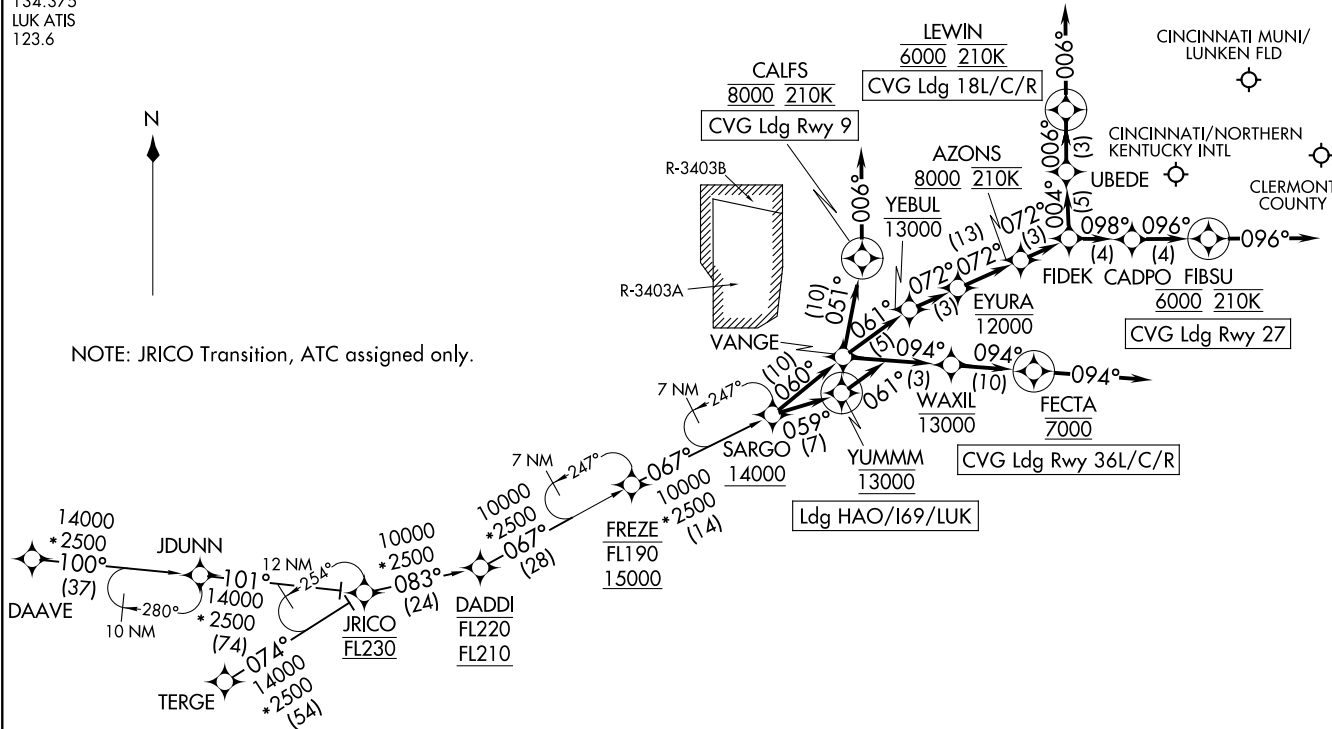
134.375
LUK ATIS
123.6

N

NOTE: JRICO Transition, ATC assigned only.

LEWIN
6000 210K
CVG Ldg 18L/C/R

CALFS
8000 210K
CVG Ldg Rwy 9

CINCINNATI MUNI/
LUNKEN FLD

CINCINNATI/NORTHERN
KENTUCKY INTL

CLERMONT
COUNTY

R-3403B

R-3403A

006°

006°

006°

(3)

AZONS
8000 210K

YEBUL
13000

UBEDE

004°

(5)

072°

(13)

072°

072°

(3)

(3)

098°

096°

096°

(4)

(4)

FIDEK

CADPO

FIBSU
6000 210K

CVG Ldg Rwy 27

(10)
051°

061°

(3)

EYURA
12000

VANGE

(5)

094°

094°

094°

(10)

(3)

061°

WAXIL
13000

FECTA
7000

CVG Ldg Rwy 36L/C/R

7 NM

247°

(10)

060°

059°

(7)

SARGO
14000

YUMMM
13000

Ldg HAO/I69/LUK

7 NM

247°

067°

10000
*2500
(14)

10000
*2500
067°
(28)

FREZE
FL190
15000

14000
*2500
100°
(37)

DAAVE

280°
10 NM

JDUNN

101°

12 NM

254°

14000
*2500
(74)

10000
*2500
083°
(24)

JRICO
FL230

DADDI
FL220
FL210

074°

14000
*2500
(54)

TERGE